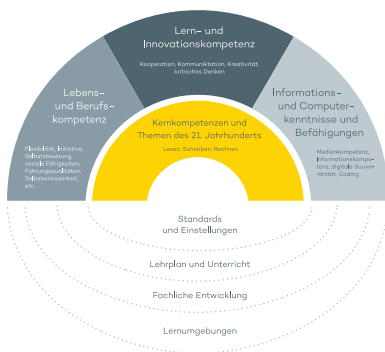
Lern- und Innovationskompetenz

Kooperation, Kommunikation, Kreativität, kritisches Denken

Lebens- und Berufskompetenz

Flexibilität, Initiative, Selbststeuerung, soziale Fähigkeiten, Führungsqualitäten, Selbstwirksamkeit, etc.

Kernkompetenzen und Themen des 21. Jahrhunderts

Lesen, Schreiben, Rechnen

Informations- und Computerkenntnisse und Befähigungen

Medienkompetenz, Informationskompetenz, digitale Souveränität, Coding

Standards und Einstellungen

Lehrplan und Unterricht

Fachliche Entwicklung

Lernumgebungen